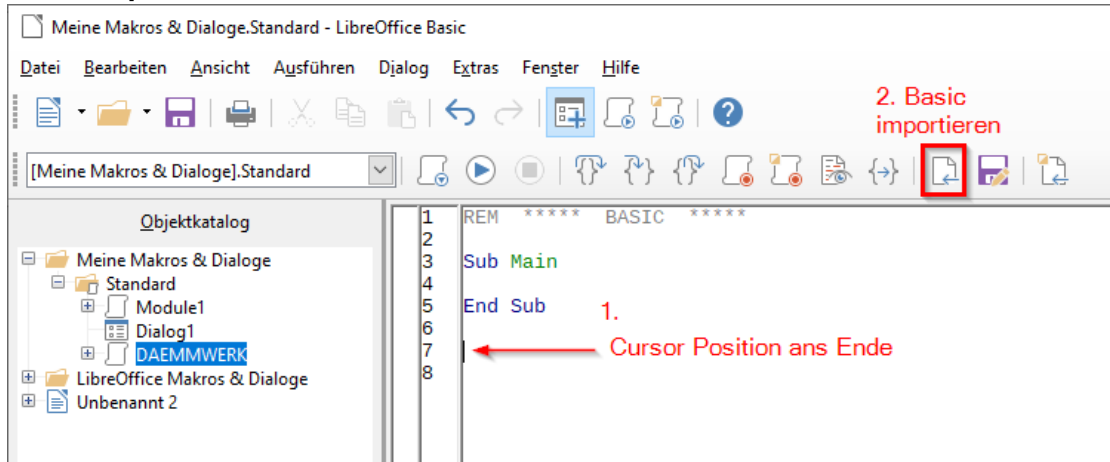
Meine Makros & Dialoge.Standard - LibreOffice Basic

Datei Bearbeiten Ansicht Ausführen Dialog Extras Fenster Hilfe

2. Basic importieren

[Meine Makros & Dialoge].Standard

Objektkatalog

Meine Makros & Dialoge
Standard
Module1
Dialog1
DAEMMWERK
LibreOffice Makros & Dialoge
Unbenannt 2

1 REM ***** BASIC *****
2
3 Sub Main
4
5 End Sub
6
7
8

1.
Cursor Position ans Ende